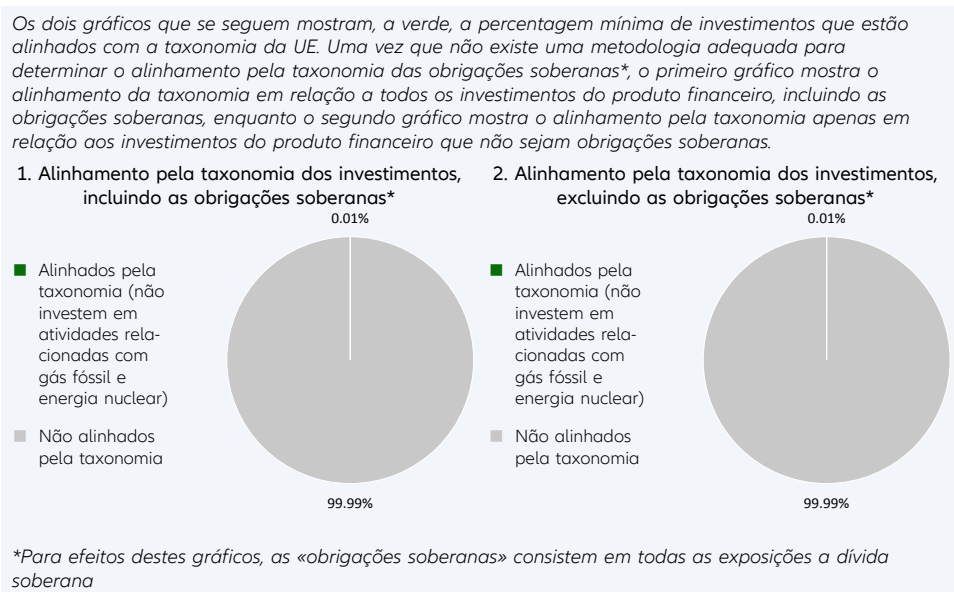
Os dois gráficos que se seguem mostram, a verde, a percentagem mínima de investimentos que estão alinhados com a taxonomia da UE. Uma vez que não existe uma metodologia adequada para determinar o alinhamento pela taxonomia das obrigações soberanas*, o primeiro gráfico mostra o alinhamento da taxonomia em relação a todos os investimentos do produto financeiro, incluindo as obrigações soberanas, enquanto o segundo gráfico mostra o alinhamento pela taxonomia apenas em relação aos investimentos do produto financeiro que não sejam obrigações soberanas.

1. Alinhamento pela taxonomia dos investimentos, incluindo as obrigações soberanas*

Alinhados pela taxonomia (não investem em atividades relacionadas com gás fóssil e energia nuclear)

Não alinhados pela taxonomia

0.01%

99.99%

2. Alinhamento pela taxonomia dos investimentos, excluindo as obrigações soberanas*

Alinhados pela taxonomia (não investem em atividades relacionadas com gás fóssil e energia nuclear)

Não alinhados pela taxonomia

0.01%

99.99%

*Para efeitos destes gráficos, as «obrigações soberanas» consistem em todas as exposições a dívida soberana